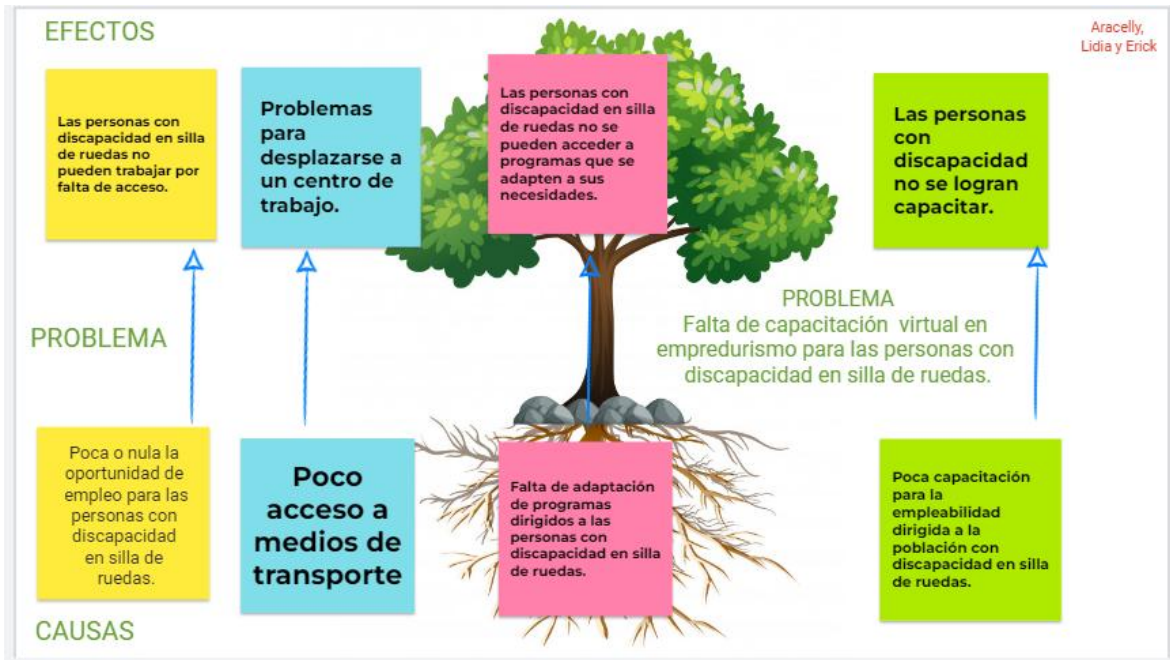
EFECTOS

Aracelly, Lidia y Erick

Las personas con discapacidad en silla de ruedas no pueden trabajar por falta de acceso.

Problemas para desplazarse a un centro de trabajo.

Las personas con discapacidad en silla de ruedas no se pueden acceder a programas que se adapten a sus necesidades.

Las personas con discapacidad no se logran capacitar.

PROBLEMA

PROBLEMA
Falta de capacitación virtual en empredurismo para las personas con discapacidad en silla de ruedas.

Poca o nula la oportunidad de empleo para las personas con discapacidad en silla de ruedas.

Poco acceso a medios de transporte

Falta de adaptación de programas dirigidos a las personas con discapacidad en silla de ruedas.

Poca capacitación para la empleabilidad dirigida a la población con discapacidad en silla de ruedas.

CAUSAS